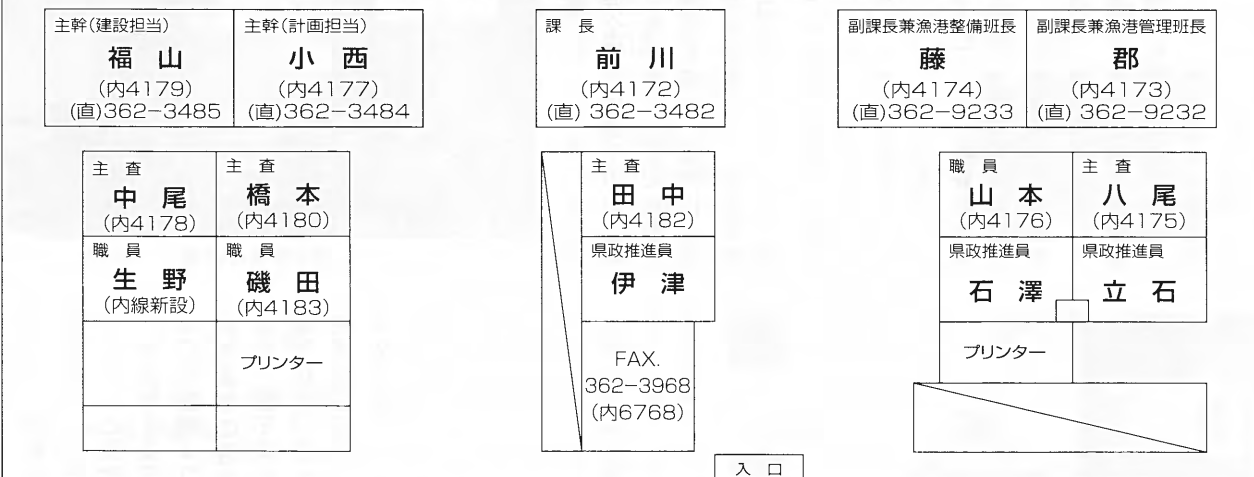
主幹(建設担当)
福 山
(内4179)
(直)362−3485

主幹(計画担当)
小 西
(内4177)
(直)362−3484

課 長
前 川
(内4172)
(直) 362−3482

副課長兼漁港整備班長
藤
(内4174)
(直)362−9233

副課長兼漁港管理班長
郡
(内4173)
(直) 362−9232

主 査
中 尾
(内4178)

主 査
橋 本
(内4180)

職 員
生 野
(内線新設)

職 員
磯 田
(内4183)

プリンター

主 査
田 中
(内4182)

県政推進員
伊 津

FAX.
362−3968
(内6768)

職 員
山 本
(内4176)

主 査
八 尾
(内4175)

県政推進員
石 澤

県政推進員
立 石

プリンター

入 口